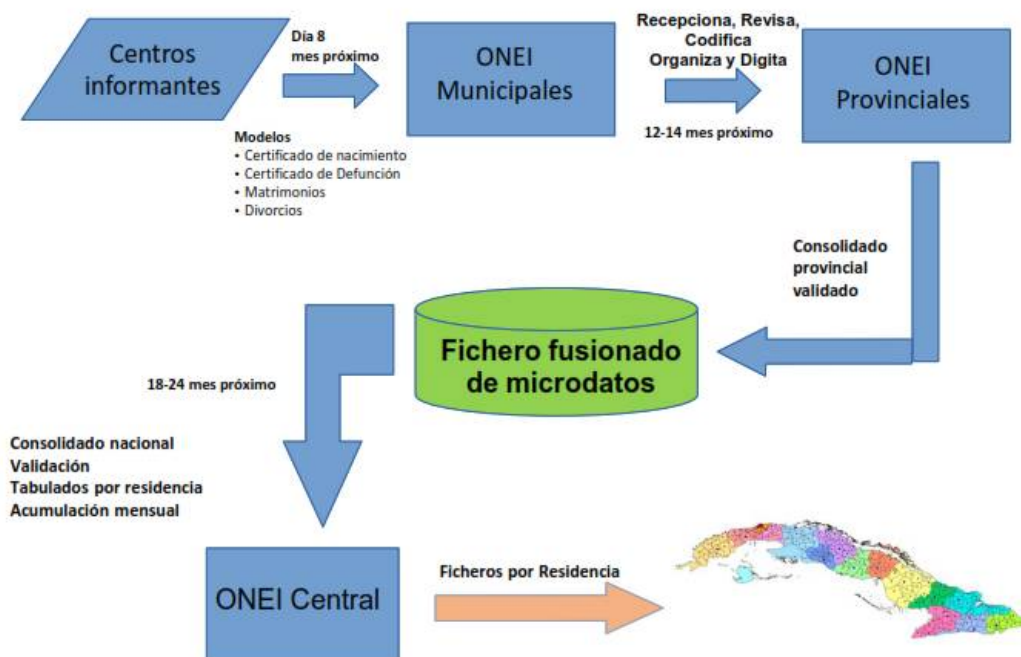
Centros informantes

Día 8
mes próximo

ONEI Municipales

Recepciona, Revisa, Codifica
Organiza y Digita

ONEI Provinciales

12-14 mes próximo

Modelos
• Certificado de nacimiento
• Certificado de Defunción
• Matrimonios
• Divorcios

Consolidado provincial validado

Fichero fusionado de microdatos

18-24 mes próximo

Consolidado nacional
Validación
Tabulados por residencia
Acumulación mensual

ONEI Central

Ficheros por Residencia